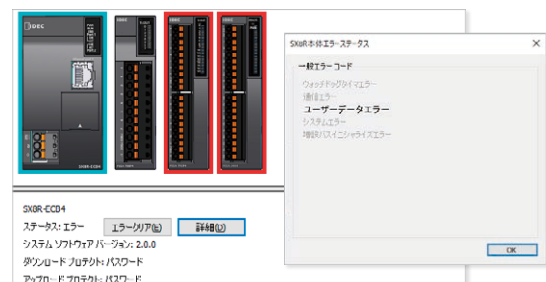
IDEC

SX8R-ECC4

SX8R-ECC4
ステータス: エラー　エラークリア(E)　詳細(D)
システム ソフトウェア バージョン: 2.0.0
ダウンロード プロテクト: パスワード
アップロード プロテクト: パスワード

SX8R本体エラーステータス
一般エラーコード
ウォッチドッグタイマエラー
通信エラー
ユーザーデータエラー
システムエラー
増設バスイニシャライズエラー
OK